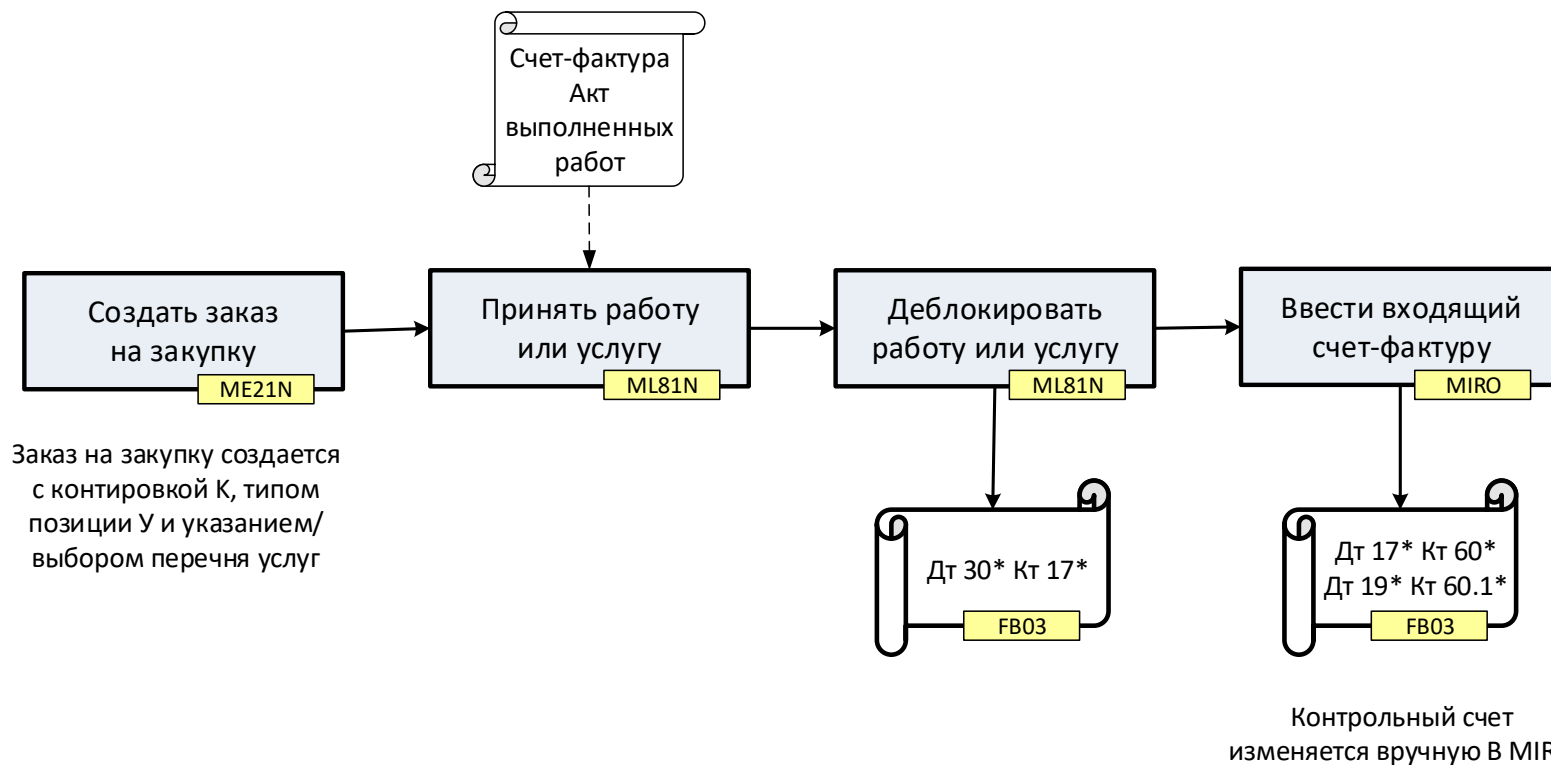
Счет-фактура
Акт
выполненных
работ

Создать заказ на закупку
ME21N

Заказ на закупку создается с контировкой К, типом позиции У и указанием/выбором перечня услуг

Принять работу или услугу
ML81N

Деблокировать работу или услугу
ML81N

Дт 30* Кт 17*
FB03

Ввести входящий счет-фактуру
MIRO

Дт 17* Кт 60*
Дт 19* Кт 60.1*
FB03

Контрольный счет изменяется вручную В MIR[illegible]